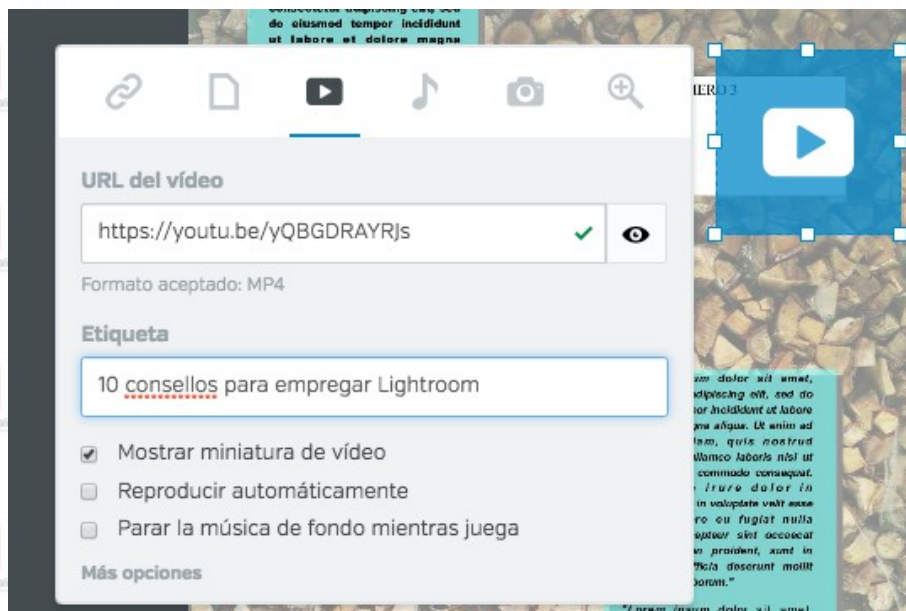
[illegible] do eiusmod tempor incididunt ut labore et dolore magna

URL del vídeo

https://youtu.be/yQBGDRAYRJs

Formato aceptado: MP4

Etiqueta

10 consellos para empregar Lightroom

Mostrar miniatura de vídeo

Reproducir automáticamente

Parar la música de fondo mientras juega

Más opciones

IERO 3

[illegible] dolor sit amet, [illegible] adipiscing elit, sed do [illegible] incididunt ut labore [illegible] aliqua. Ut enim ad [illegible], quis nostrud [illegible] ullamco laboris nisi ut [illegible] commodo consequat. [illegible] irure dolor in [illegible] in voluptate velit esse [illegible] eu fugiat nulla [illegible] sint occaecat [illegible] proident, sunt in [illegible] officia deserunt mollit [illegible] laborum."

"Lorem ipsum dolor sit amet